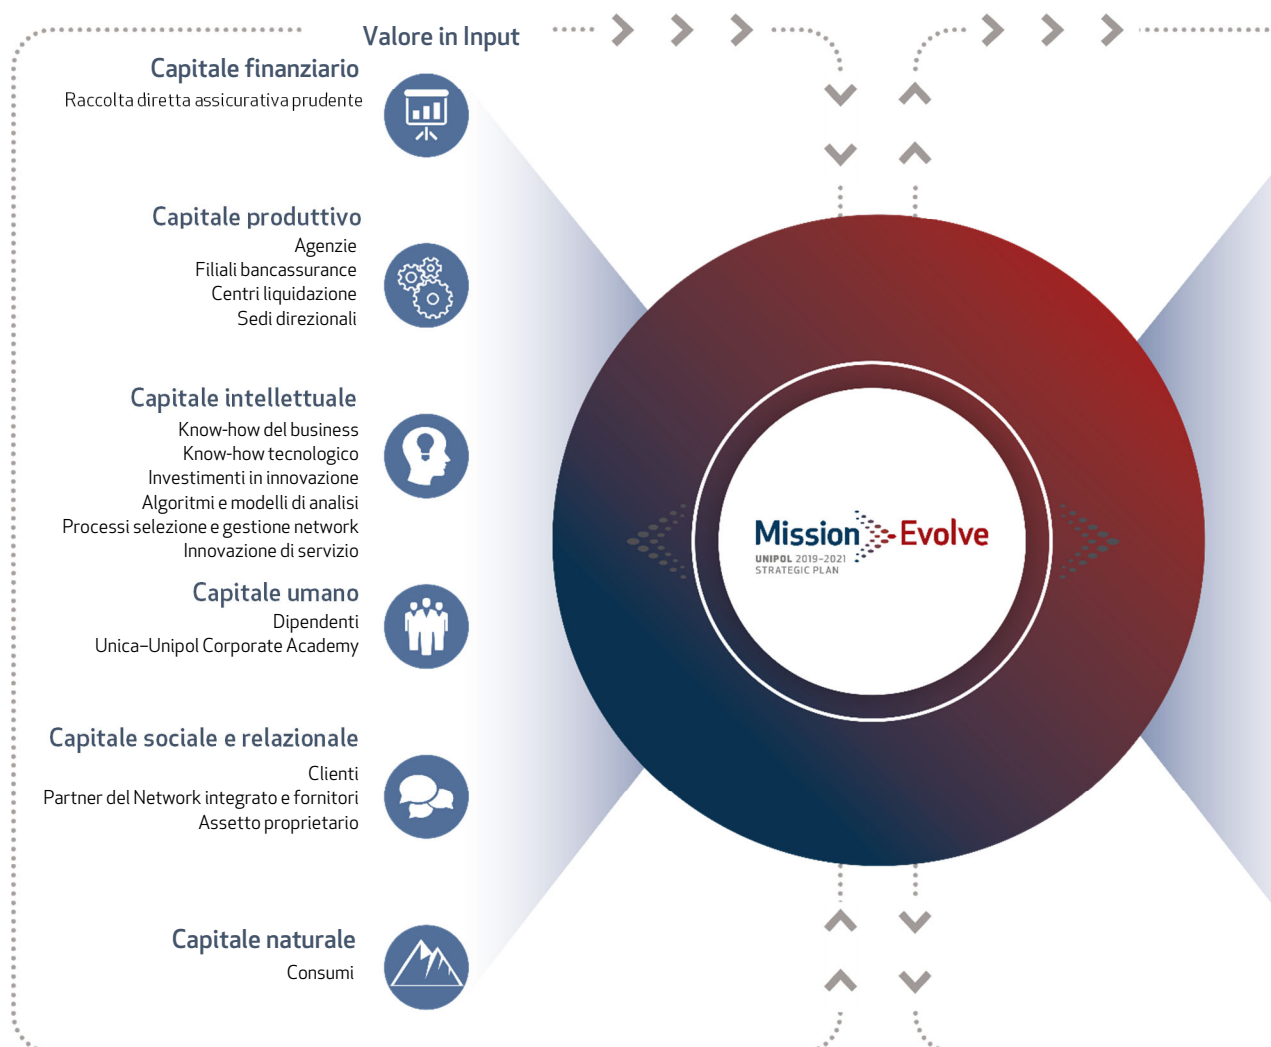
Valore in Input

Capitale finanziario
Raccolta diretta assicurativa prudente

Capitale produttivo
Agenzie
Filiali bancassurance
Centri liquidazione
Sedi direzionali

Capitale intellettuale
Know-how del business
Know-how tecnologico
Investimenti in innovazione
Algoritmi e modelli di analisi
Processi selezione e gestione network
Innovazione di servizio

Capitale umano
Dipendenti
Unica–Unipol Corporate Academy

Capitale sociale e relazionale
Clienti
Partner del Network integrato e fornitori
Assetto proprietario

Capitale naturale
Consumi

Mission Evolve
UNIPOL 2019-2021
STRATEGIC PLAN